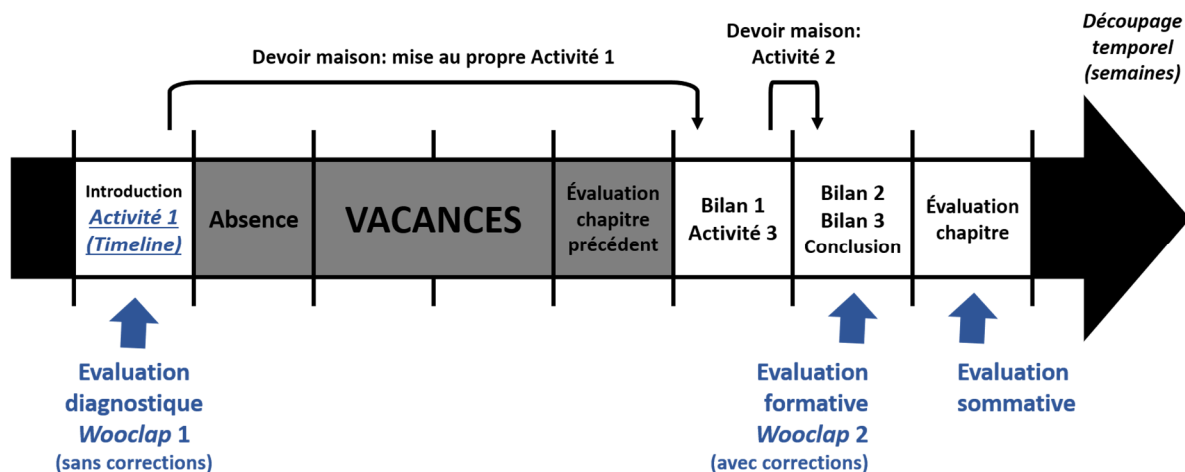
Devoir maison: mise au propre Activité 1

Devoir maison: Activité 2

Découpage temporel (semaines)

Introduction
Activité 1 (Timeline)

Absence

VACANCES

Évaluation chapitre précédent

Bilan 1
Activité 3

Bilan 2
Bilan 3
Conclusion

Évaluation chapitre

Evaluation diagnostique Wooclap 1 (sans corrections)

Evaluation formative Wooclap 2 (avec corrections)

Evaluation sommative